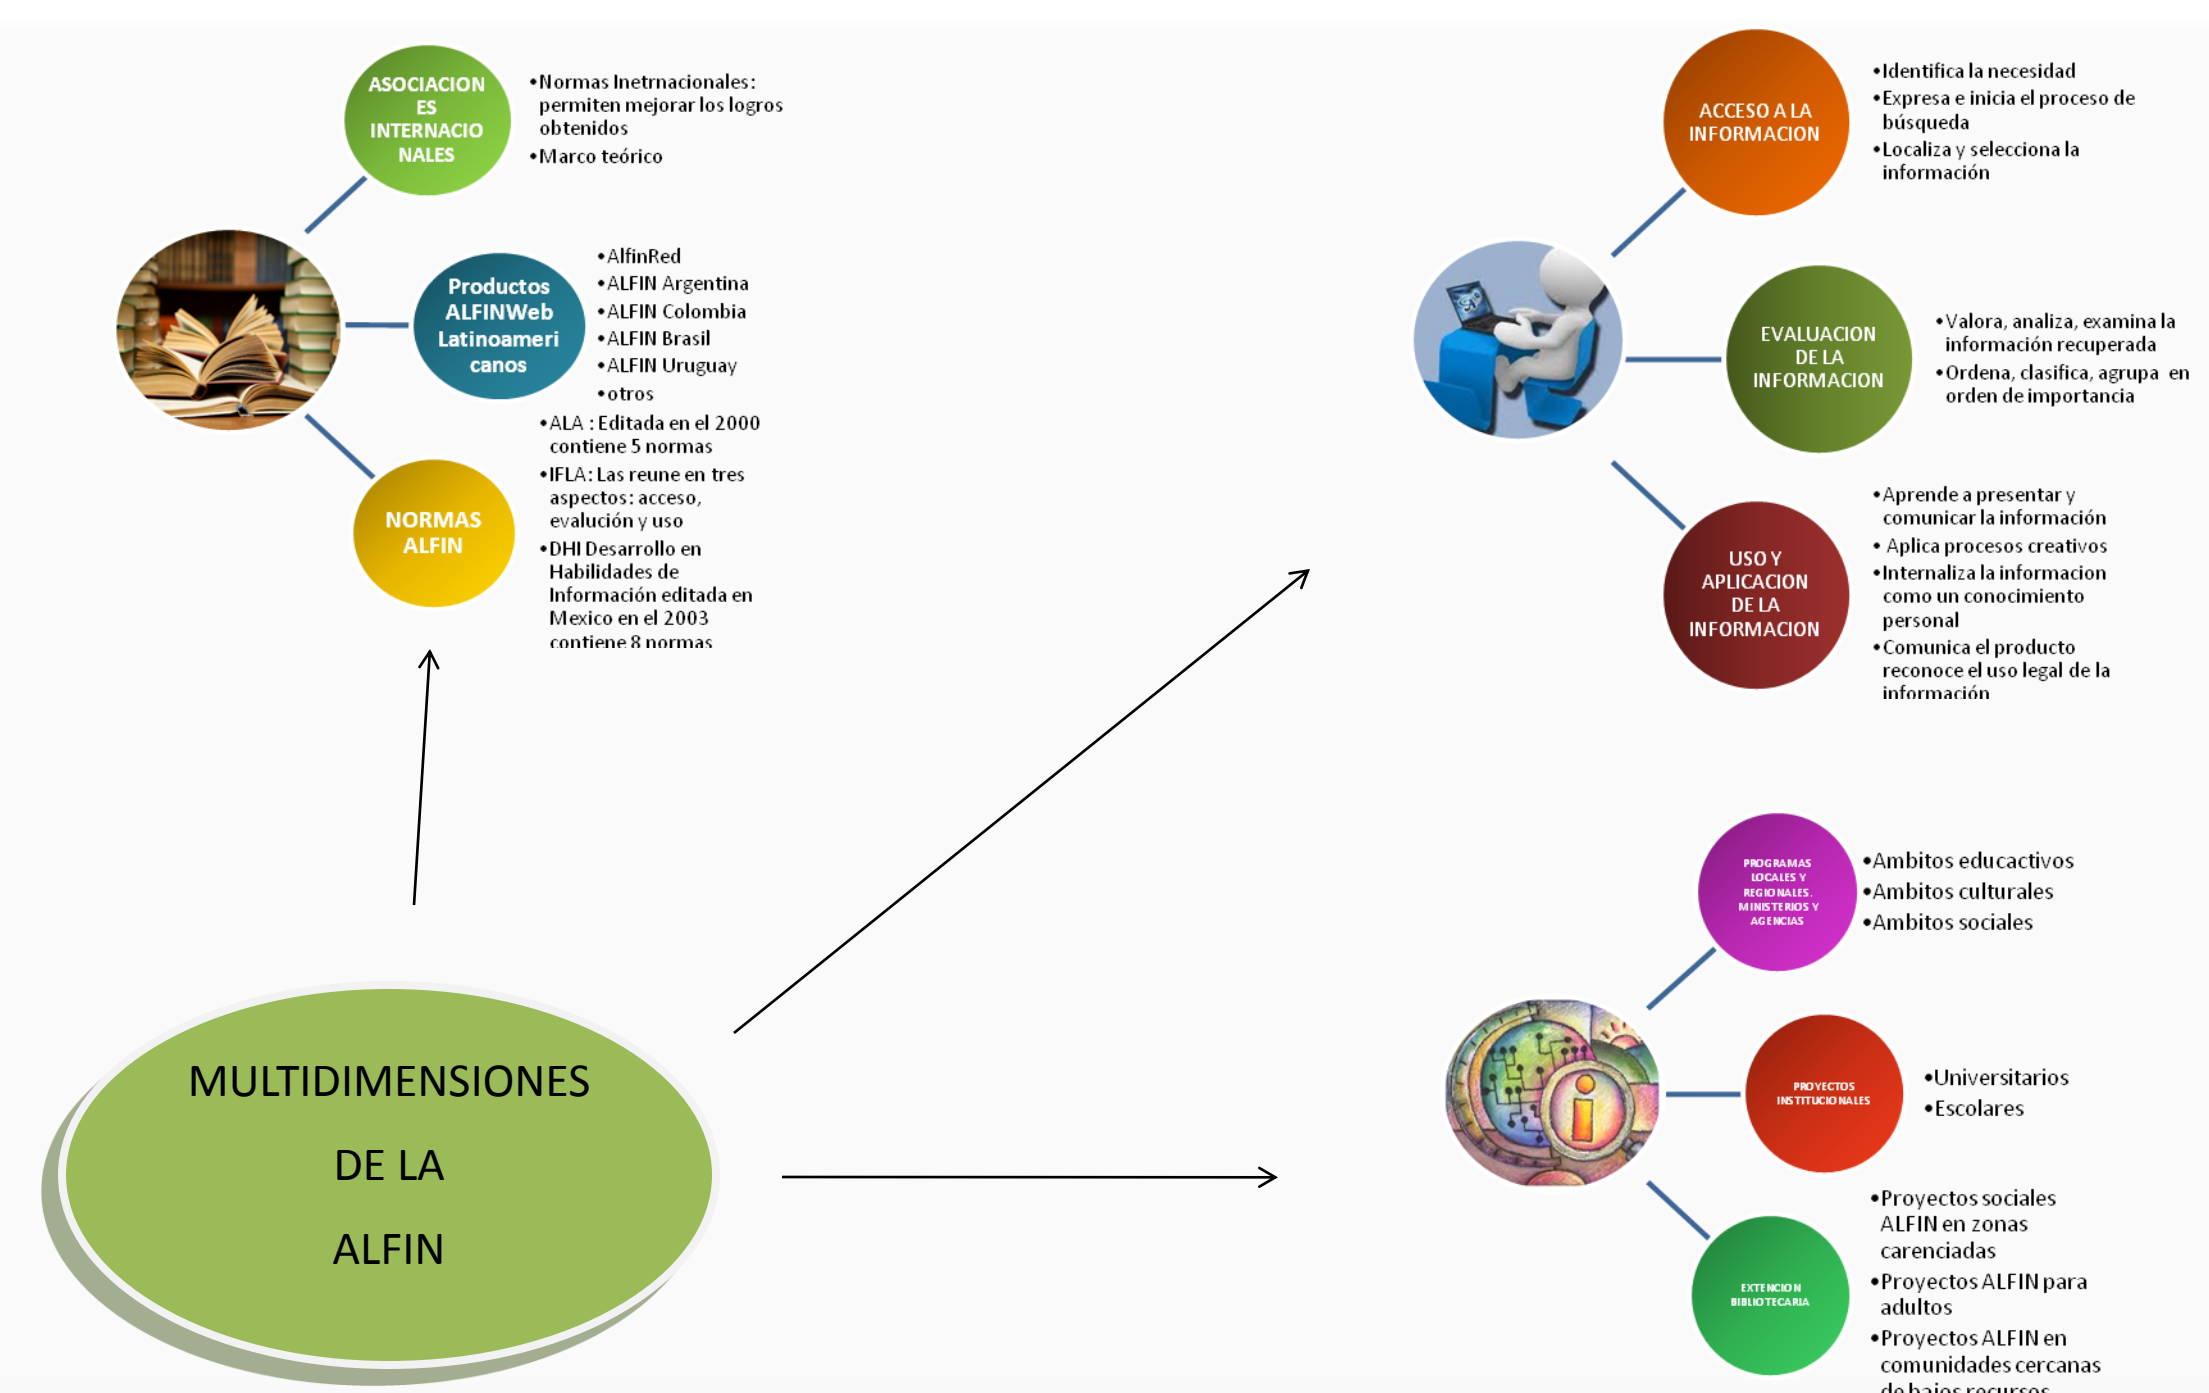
ASOCIACIONES INTERNACIONALES

•Normas Inetrnacionales: permiten mejorar los logros obtenidos
•Marco teórico

Productos ALFINWeb Latinoamericanos

•AlfinRed
•ALFIN Argentina
•ALFIN Colombia
•ALFIN Brasil
•ALFIN Uruguay
•otros

NORMAS ALFIN

•ALA : Editada en el 2000 contiene 5 normas
•IFLA: Las reune en tres aspectos: acceso, evalución y uso
•DHI Desarrollo en Habilidades de Información editada en Mexico en el 2003 contiene 8 normas

ACCESO A LA INFORMACION

•Identifica la necesidad
•Expresa e inicia el proceso de búsqueda
•Localiza y selecciona la información

EVALUACION DE LA INFORMACION

•Valora, analiza, examina la información recuperada
•Ordena, clasifica, agrupa en orden de importancia

USO Y APLICACION DE LA INFORMACION

•Aprende a presentar y comunicar la información
• Aplica procesos creativos
•Internaliza la informacion como un conocimiento personal
•Comunica el producto reconoce el uso legal de la información

PROGRAMAS LOCALES Y REGIONALES. MINISTERIOS Y AGENCIAS

•Ambitos educactivos
•Ambitos culturales
•Ambitos sociales

PROYECTOS INSTITUCIONALES

•Universitarios
•Escolares

EXTENCION BIBLIOTECARIA

•Proyectos sociales ALFIN en zonas carenciadas
•Proyectos ALFIN para adultos
•Proyectos ALFIN en comunidades cercanas de bajos recursos

MULTIDIMENSIONES DE LA ALFIN